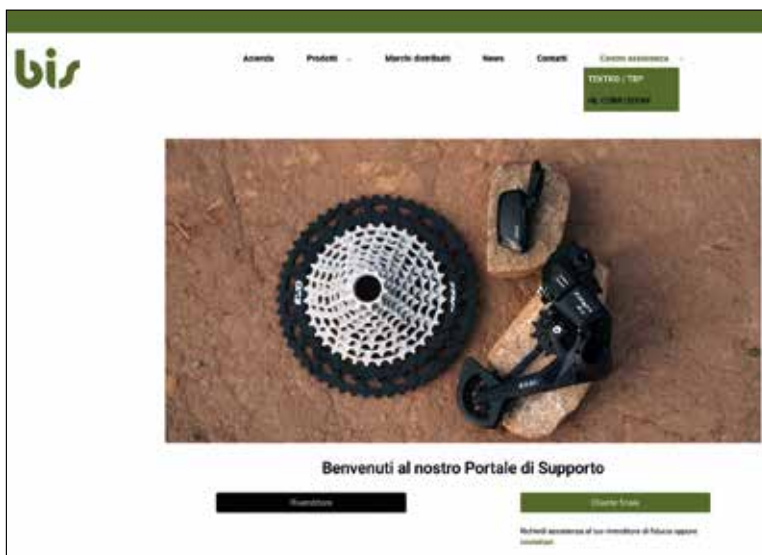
bis

Azienda Prodotti Marchi distribuiti News Contatti Centro assistenza

TEKTRO / TRP

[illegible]

Benvenuti al nostro Portale di Supporto

Rivenditore

Cliente finale

Richiedi assistenza al tuo rivenditore di fiducia oppure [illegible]